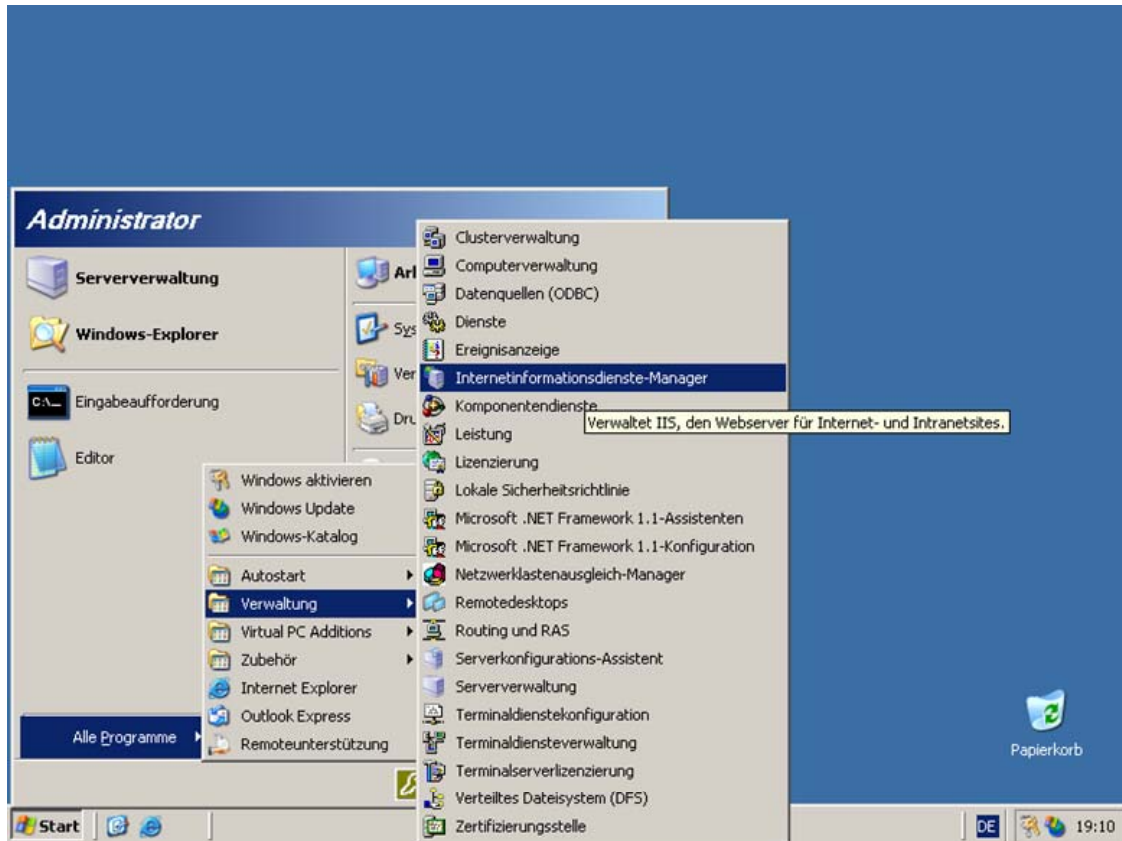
Administrator

Serververwaltung

Windows-Explorer

Eingabeaufforderung

Editor

Arl

Sys

Ver

Dru

Windows aktivieren
Windows Update
Windows-Katalog
Autostart
Verwaltung
Virtual PC Additions
Zubehör
Internet Explorer
Outlook Express
Remoteunterstützung

Alle Programme

Clusterverwaltung
Computerverwaltung
Datenquellen (ODBC)
Dienste
Ereignisanzeige
Internetinformationsdienste-Manager
Komponentendienste
Verwaltet IIS, den Webserver für Internet- und Intranetsites.
Leistung
Lizenzierung
Lokale Sicherheitsrichtlinie
Microsoft .NET Framework 1.1-Assistenten
Microsoft .NET Framework 1.1-Konfiguration
Netzwerklastenausgleich-Manager
Remotedesktops
Routing und RAS
Serverkonfigurations-Assistent
Serververwaltung
Terminaldienstekonfiguration
Terminaldiensteverwaltung
Terminalserverlizenzierung
Verteiltes Dateisystem (DFS)
Zertifizierungsstelle

Papierkorb

Start

DE 19:10